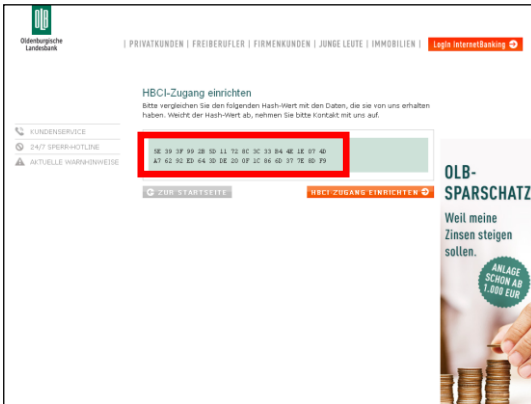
OLB
Oldenburgische Landesbank

| PRIVATKUNDEN | FREIBERUFLER | FIRMENKUNDEN | JUNGE LEUTE | IMMOBILIEN | Login InternetBanking

HBCI-Zugang einrichten
Bitte vergleichen Sie den folgenden Hash-Wert mit den Daten, die sie von uns erhalten haben. Weicht der Hash-Wert ab, nehmen Sie bitte Kontakt mit uns auf.

KUNDENSERVICE
24/7 SPERR-HOTLINE
AKTUELLE WARNHINWEISE

5E 39 3F 99 2B 5D 11 72 8C 3C 33 B4 4E 1E 07 4D
A7 62 92 ED 64 3D DE 20 0F 1C 66 6D 37 7E 8D F9

ZUR STARTSEITE
HBCI-ZUGANG EINRICHTEN

OLB-SPARSCHATZ
Weil meine Zinsen steigen sollen.
ANLAGE SCHON AB 1.000 EUR